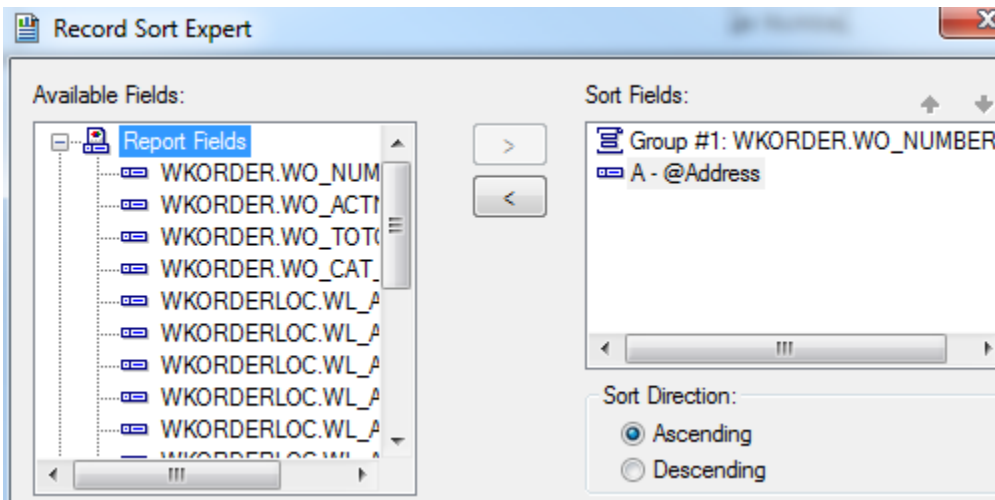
Record Sort Expert

Available Fields:

Report Fields
WKORDER.WO_NUM
WKORDER.WO_ACTI
WKORDER.WO_TOT
WKORDER.WO_CAT_
WKORDERLOC.WL_A
WKORDERLOC.WL_A
WKORDERLOC.WL_A
WKORDERLOC.WL_A
WKORDERLOC.WL_A
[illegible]

>
<

Sort Fields:

Group #1: WKORDER.WO_NUMBER
A - @Address

Sort Direction:
Ascending
Descending